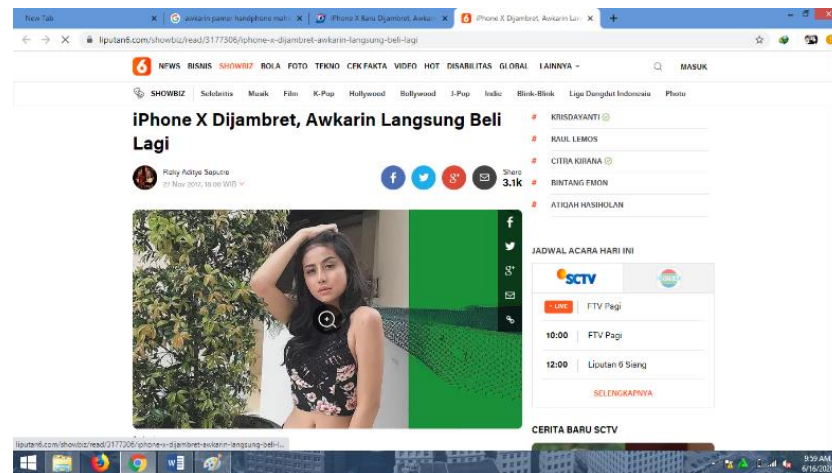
New Tab
awkarin pamer handphone mah...
iPhone X Baru Dijambret, Awkarin...
iPhone X Dijambret, Awkarin Lan...
+

liputan6.com/showbiz/read/3177306/iphone-x-dijambret-awkarin-langsung-beli-lagi

6 NEWS BISNIS SHOWBIZ BOLA FOTO TEKNO CEK FAKTA VIDEO HOT DISABILITAS GLOBAL LAINNYA MASUK

SHOWBIZ Selebriti Musik Film K-Pop Hollywood Bollywood J-Pop Indie Blink-Blink Liga Dangdut Indonesia Photo

iPhone X Dijambret, Awkarin Langsung Beli Lagi

Rizky Aditya Saputra
27 Nov 2017, 18:00 WIB

Share
3.1k

# KRISDAYANTI
# RAUL LEMOS
# CITRA KIRANA
# BINTANG EMON
# ATIQAH HASIHOLAN

JADWAL ACARA HARI INI

SCTV

LIVE FTV Pagi
10:00 FTV Pagi
12:00 Liputan 6 Siang

SELENGKAPNYA

CERITA BARU SCTV

liputan6.com/showbiz/read/3177306/iphone-x-dijambret-awkarin-langsung-beli-l...

9:59 AM
6/16/20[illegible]